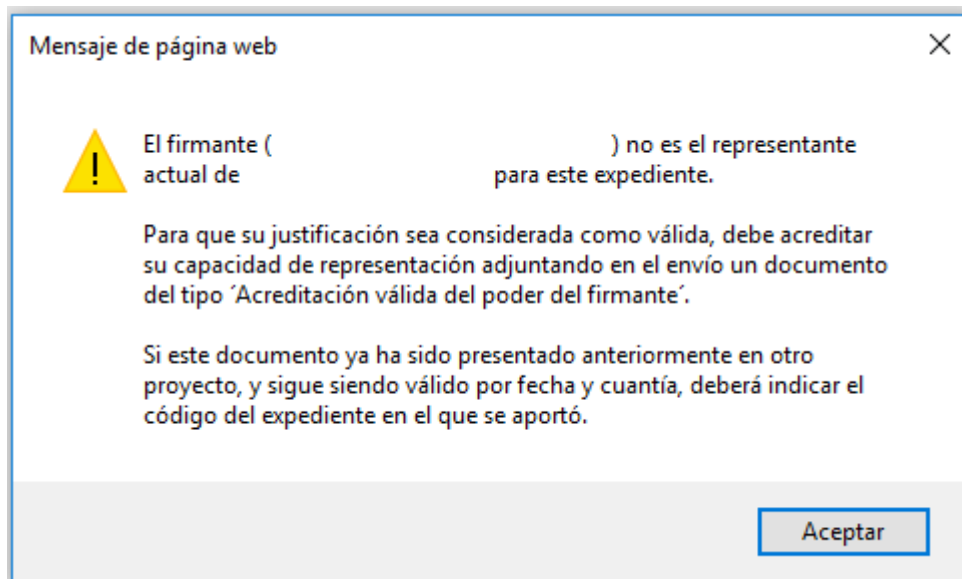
Mensaje de página web

El firmante ( ) no es el representante actual de para este expediente.

Para que su justificación sea considerada como válida, debe acreditar su capacidad de representación adjuntando en el envío un documento del tipo ´Acreditación válida del poder del firmante´.

Si este documento ya ha sido presentado anteriormente en otro proyecto, y sigue siendo válido por fecha y cuantía, deberá indicar el código del expediente en el que se aportó.

Aceptar